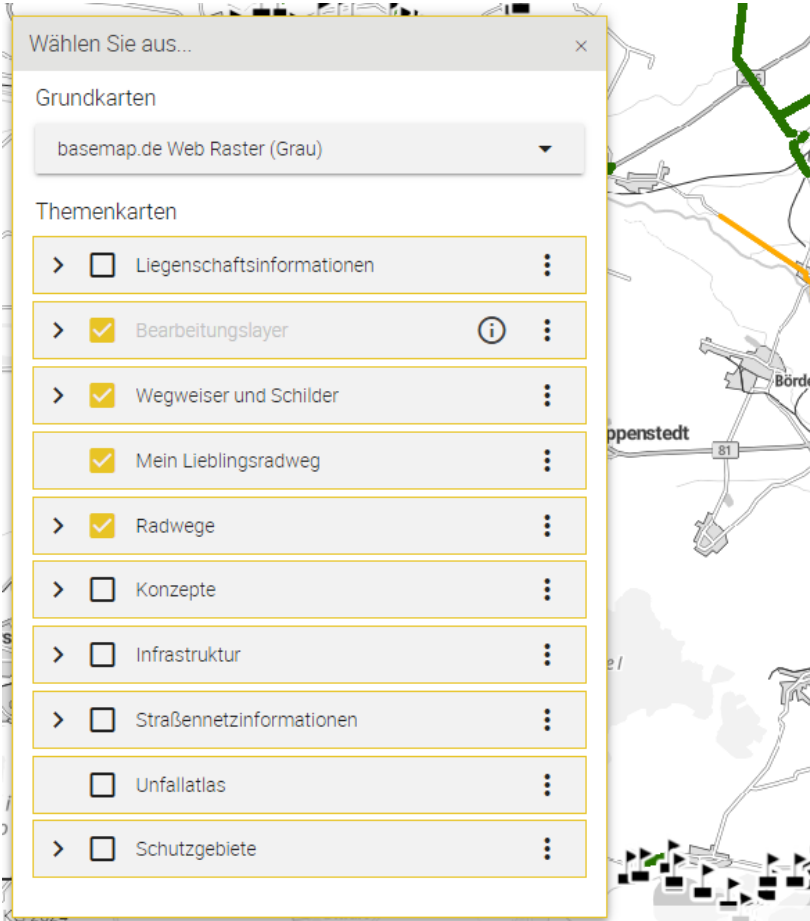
Wählen Sie aus... ×

Grundkarten

basemap.de Web Raster (Grau)

Themenkarten

Liegenschaftsinformationen

Bearbeitungslayer

Wegweiser und Schilder

Mein Lieblingsradweg

Radwege

Konzepte

Infrastruktur

Straßennetzinformationen

Unfallatlas

Schutzgebiete

25

Börde

ppenstedt

81